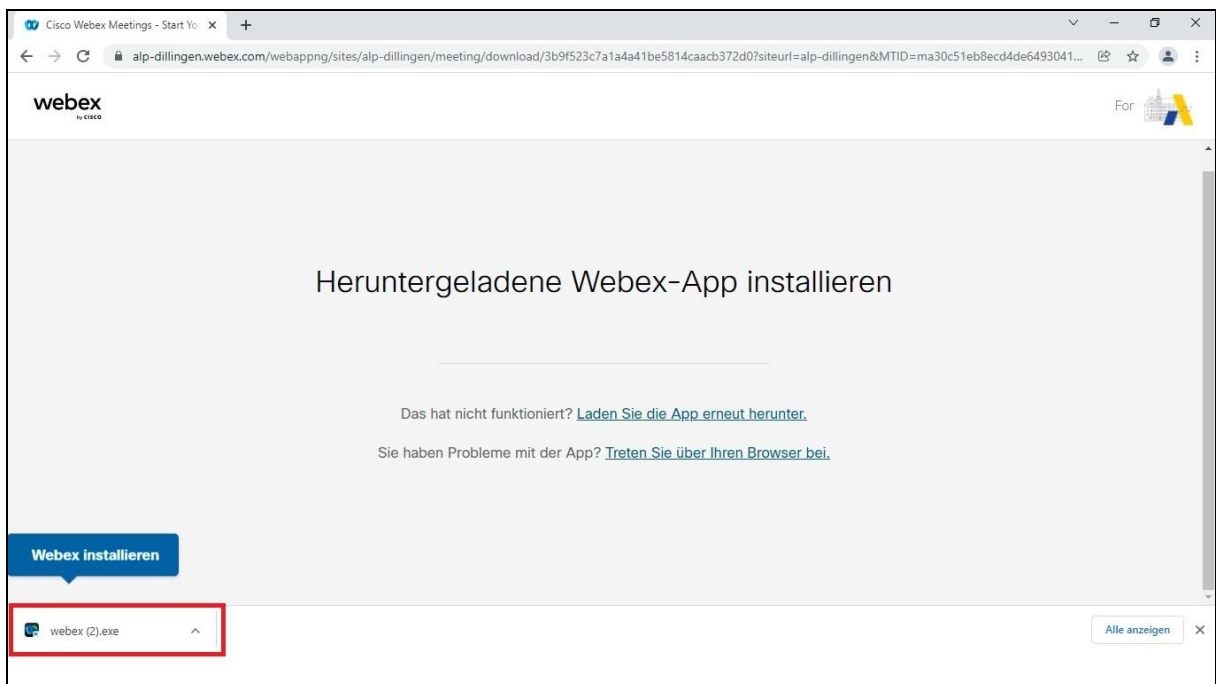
Cisco Webex Meetings - Start Yo

alp-dillingen.webex.com/webappng/sites/alp-dillingen/meeting/download/3b9f523c7a1a4a41be5814caacb372d0?siteurl=alp-dillingen&MTID=ma30c51eb8ecd4de6493041...

webex
by cisco

For

Heruntergeladene Webex-App installieren

Das hat nicht funktioniert? Laden Sie die App erneut herunter.

Sie haben Probleme mit der App? Treten Sie über Ihren Browser bei.

Webex installieren

webex (2).exe

Alle anzeigen